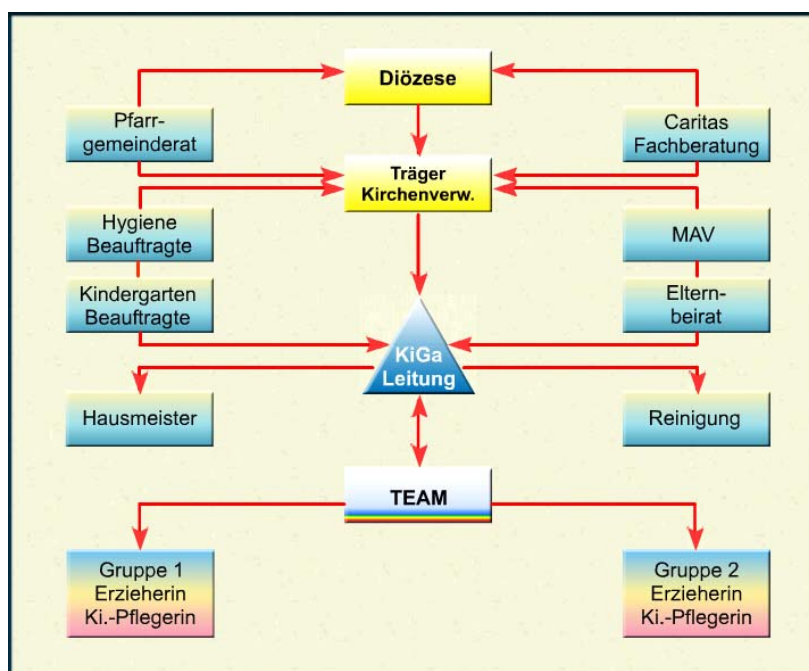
Diözese

Pfarrgemeinderat

Caritas Fachberatung

Träger Kirchenverw.

Hygiene Beauftragte

MAV

Kindergarten Beauftragte

Elternbeirat

KiGa Leitung

Hausmeister

Reinigung

TEAM

Gruppe 1 Erzieherin Ki.-Pflegerin

Gruppe 2 Erzieherin Ki.-Pflegerin